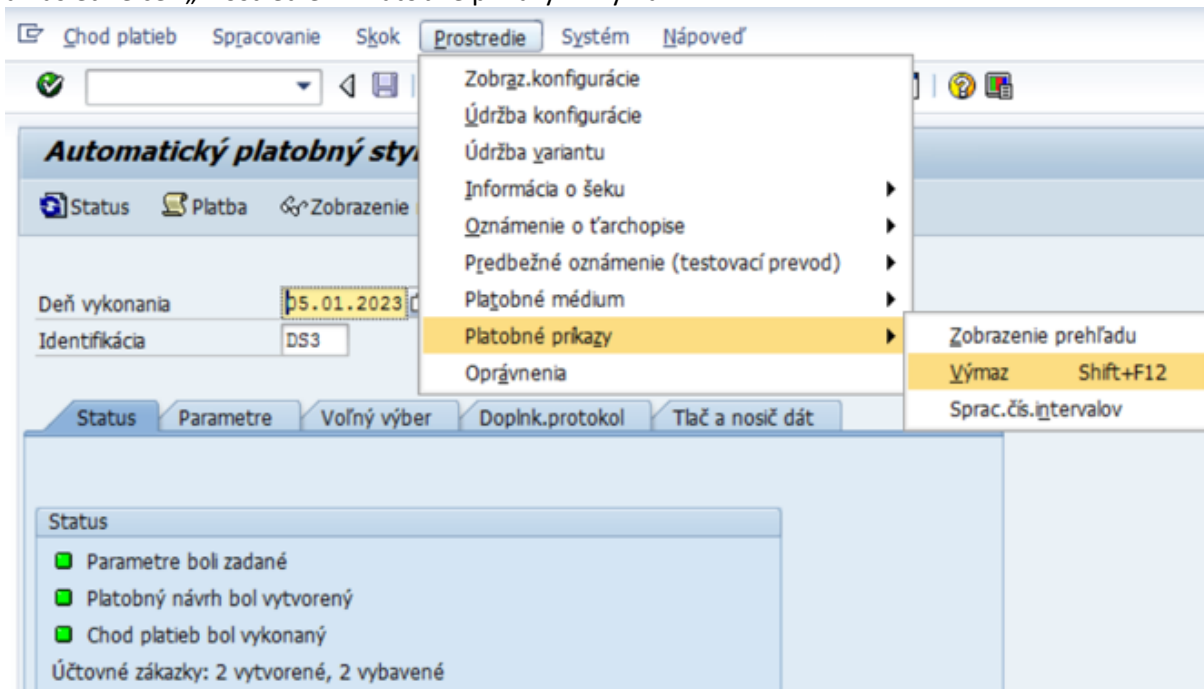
Chod platieb Spracovanie Skok Prostredie Systém Nápoveď

Automatický platobný sty

Status Platba Zobrazenie

Deň vykonania 05.01.2023
Identifikácia DS3

Zobraz.konfigurácie
Údržba konfigurácie
Údržba variantu
Informácia o šeku
Oznámenie o ťarchopise
Predbežné oznámenie (testovací prevod)
Platobné médium
Platobné príkazy
Oprávnenia

Zobrazenie prehľadu
Výmaz Shift+F12
Sprac.čís.intervalov

Status | Parametre | Voľný výber | Doplnk.protokol | Tlač a nosič dát

Status
Parametre boli zadané
Platobný návrh bol vytvorený
Chod platieb bol vykonaný
Účtovné zákazky: 2 vytvorené, 2 vybavené